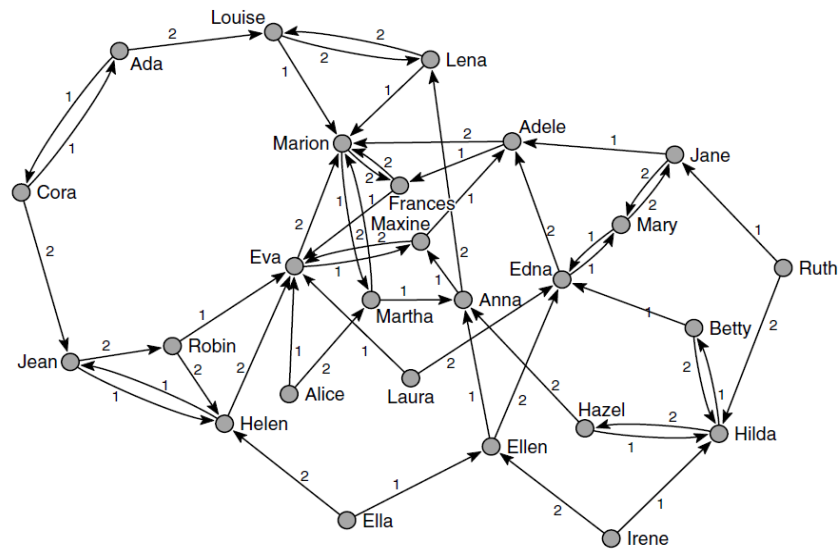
Louise
2
2
2
Lena
Ada
1
1
1
1
Marion
2
Adele
1
Jane
Cora
2
1
Frances
2
1
2
2
1
2
Maxine
2
Mary
2
1
1
Eva
1
1
1
Edna
1
Ruth
2
1
Anna
Martha
2
1
Jean
2
Robin
1
Betty
1
2
2
1
2
2
1
Alice
Laura
2
2
1
Helen
Hazel
1
2
1
Hilda
Ellen
2
1
1
Ella
2
Irene